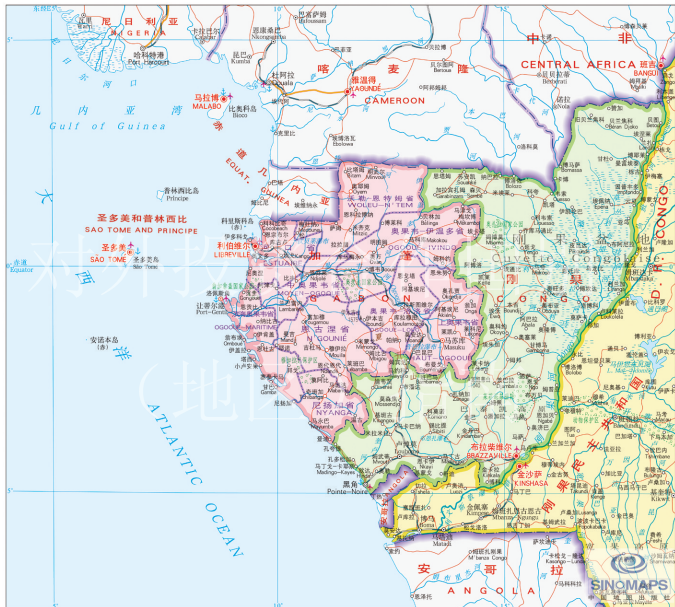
尼日利亚
NIGERIA
哈科特港
Port Harcourt
喀麦隆
CAMEROON
雅温得
YAOUNDE
中非
CENTRAL AFRICA
班吉
BANGUI
马拉博
MALABO
比奥科岛
Bioko
几内亚湾
Gulf of Guinea
赤道几内亚
EQUAT. GUINEA
普林西比岛
Principe
圣多美和普林西比
SAO TOME AND PRINCIPE
圣多美
SÃO TOMÉ
圣多美岛
利伯维尔
LIBREVILLE
让蒂尔港
Port-Gentil
加蓬
GABON
奥果韦-马里蒂姆省
OGOOUE-MARITIME
恩古涅省
NGOUNIE
尼扬加省
NYANGA
沃勒-恩特姆省
WOLEU-NTEM
奥果韦-伊温多省
OGOOUE-IVINDO
上奥果韦省
HAUT-OGOOUE
赤道
Equator
大西洋
ATLANTIC OCEAN
安诺本岛
刚果
CONGO
黑角
Pointe-Noire
布拉柴维尔
BRAZZAVILLE
金沙萨
KINSHASA
刚果民主共和国
D.R.CONGO
安哥拉
ANGOLA
对外投资合作国别（地区）指南
SINOMAPS